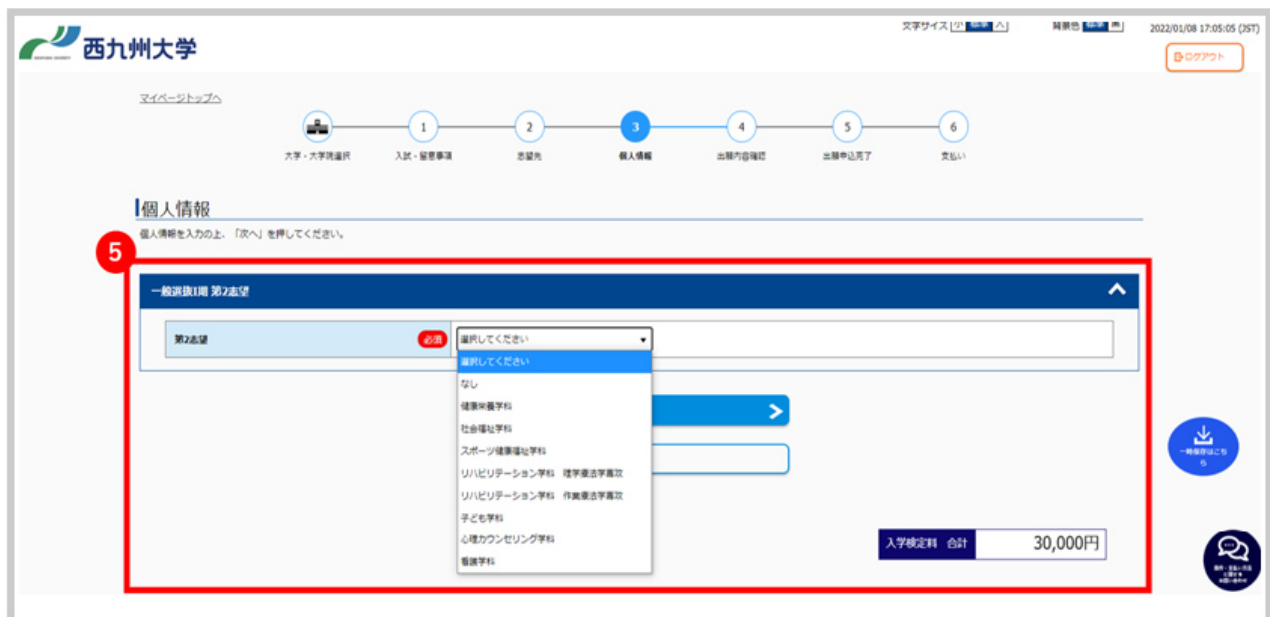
西九州大学

文字サイズ 小 標準 大　背景色 標準 黒　2022/01/08 17:05:05 (JST)

ログアウト

マイページトップへ

大学・大学院選択　1 入試・留意事項　2 志望先　3 個人情報　4 出願内容確認　5 出願申込完了　6 支払い

個人情報

個人情報を入力の上、「次へ」を押してください。

5

一般選抜I期 第2志望

第2志望　必須　選択してください

選択してください
なし
健康栄養学科
社会福祉学科
スポーツ健康福祉学科
リハビリテーション学科　理学療法学専攻
リハビリテーション学科　作業療法学専攻
子ども学科
心理カウンセリング学科
看護学科

入学検定料　合計　30,000円

一時保存はこちら

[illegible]